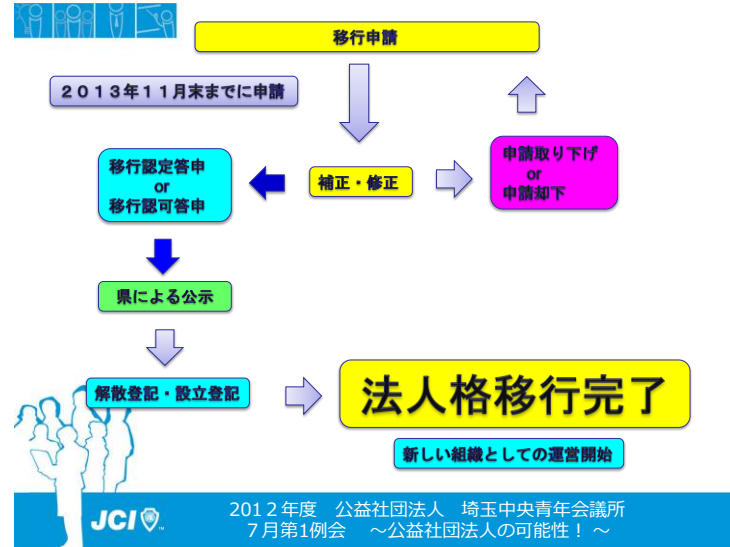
移行申請

２０１３年１１月末までに申請

移行認定答申
or
移行認可答申

補正・修正

申請取り下げ
or
申請却下

県による公示

解散登記・設立登記

法人格移行完了

新しい組織としての運営開始

JCI

2012年度　公益社団法人　埼玉中央青年会議所
7月第1例会　～公益社団法人の可能性！～